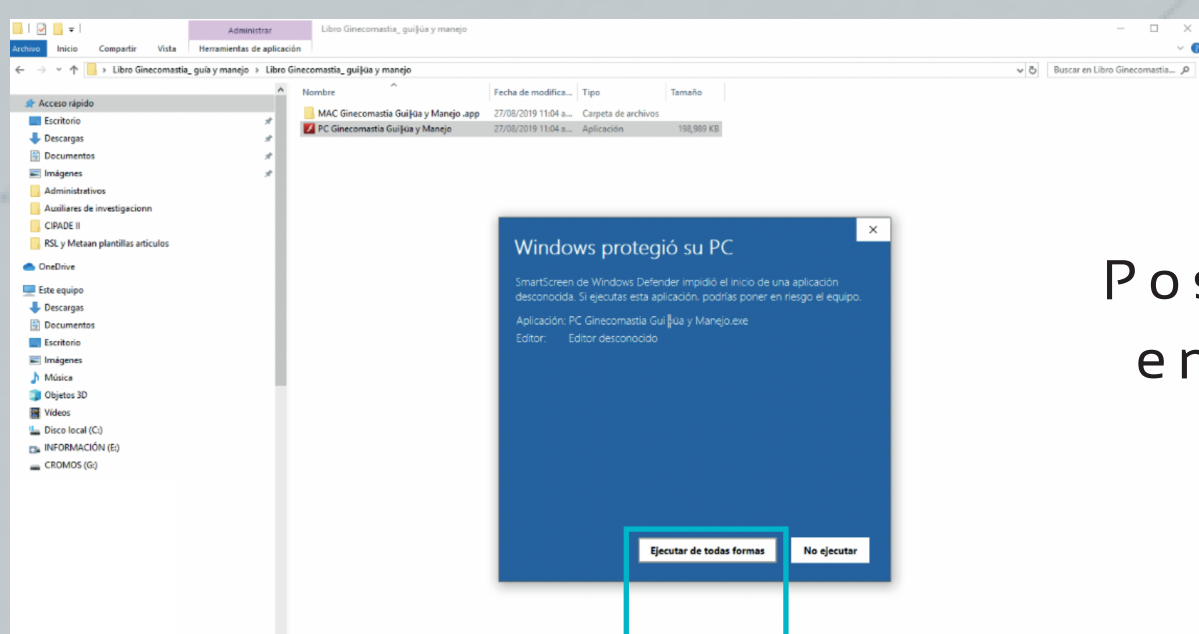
Administrar Libro Ginecomastia_ guiјúa y manejo

Archivo Inicio Compartir Vista Herramientas de aplicación

← → ↑ › Libro Ginecomastia_ guía y manejo › Libro Ginecomastia_ guiјúa y manejo

Buscar en Libro Ginecomastia...

Acceso rápido
Escritorio
Descargas
Documentos
Imágenes
Administrativos
Auxiliares de investigacionn
CIPADE II
RSL y Metaan plantillas articulos
OneDrive
Este equipo
Descargas
Documentos
Escritorio
Imágenes
Música
Objetos 3D
Vídeos
Disco local (C:)
INFORMACIÓN (E:)
CROMOS (G:)

| Nombre | Fecha de modifica... | Tipo | Tamaño |
|---|---|---|---|
| MAC Ginecomastia Guiјúa y Manejo .app | 27/08/2019 11:04 a... | Carpeta de archivos | |
| PC Ginecomastia Guiјúa y Manejo | 27/08/2019 11:04 a... | Aplicación | 198,989 KB |

Windows protegió su PC

SmartScreen de Windows Defender impidió el inicio de una aplicación desconocida. Si ejecutas esta aplicación, podrías poner en riesgo el equipo.

Aplicación: PC Ginecomastia Guiјúa y Manejo.exe
Editor: Editor desconocido

Ejecutar de todas formas No ejecutar

Pos
en